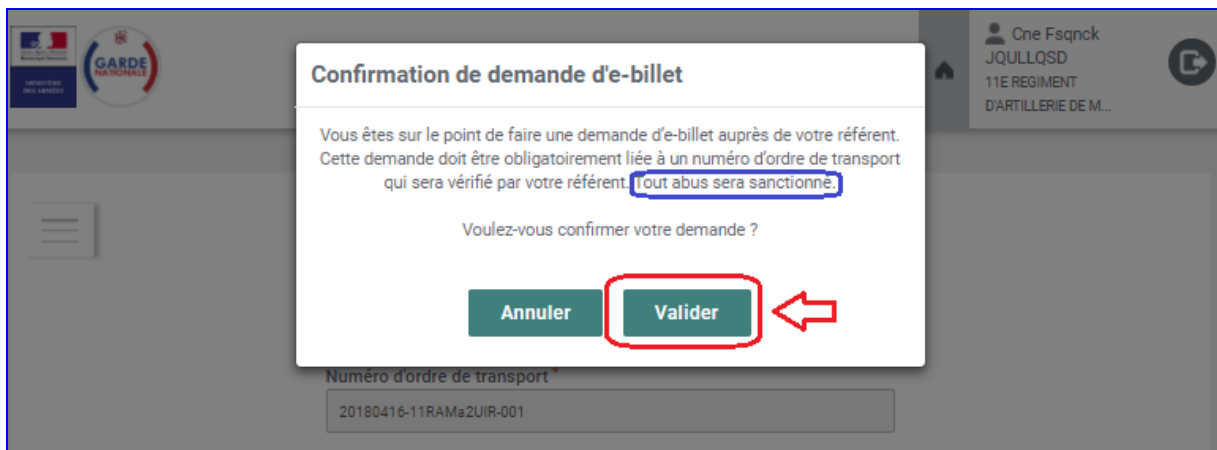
GARDE NATIONALE

MINISTÈRE DES ARMÉES

Cne Fsqnck
JQULLQSD
11E REGIMENT D'ARTILLERIE DE M...

Confirmation de demande d'e-billet

Vous êtes sur le point de faire une demande d'e-billet auprès de votre référent. Cette demande doit être obligatoirement liée à un numéro d'ordre de transport qui sera vérifié par votre référent. Tout abus sera sanctionné.

Voulez-vous confirmer votre demande ?

Annuler
Valider

Numéro d'ordre de transport *
20180416-11RAMa2UIR-001